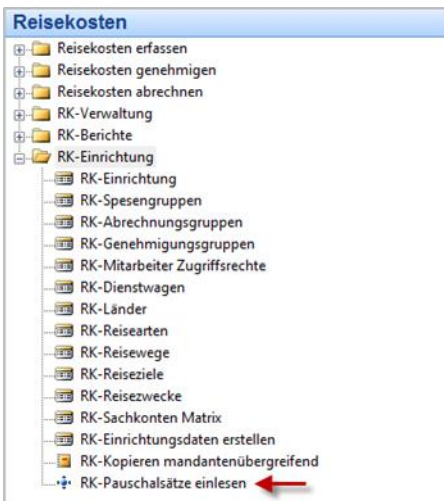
Reisekosten
Reisekosten erfassen
Reisekosten genehmigen
Reisekosten abrechnen
RK-Verwaltung
RK-Berichte
RK-Einrichtung
RK-Einrichtung
RK-Spesengruppen
RK-Abrechnungsgruppen
RK-Genehmigungsgruppen
RK-Mitarbeiter Zugriffsrechte
RK-Dienstwagen
RK-Länder
RK-Reisearten
RK-Reisewege
RK-Reiseziele
RK-Reisezwecke
RK-Sachkonten Matrix
RK-Einrichtungsdaten erstellen
RK-Kopieren mandantenübergreifend
RK-Pauschalsätze einlesen